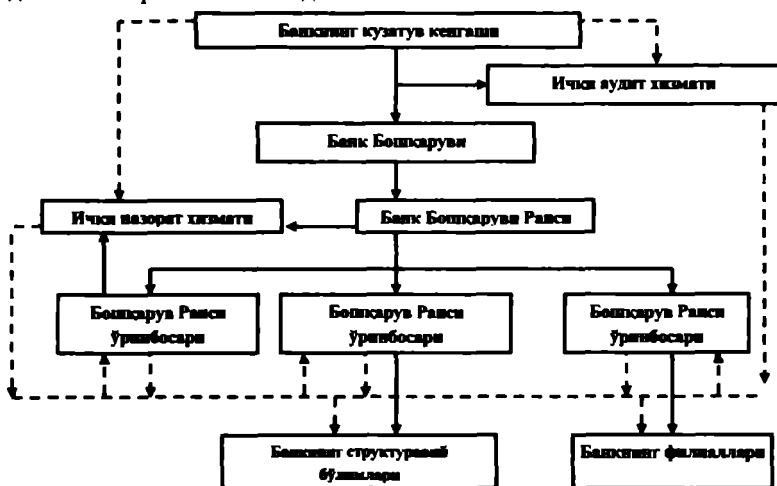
Банкнинг кузатув кенгаши

Ички аудит хизмати

Банк Бошқаруви

Ички назорат хизмати

Банк Бошқаруви Раиси

Бошқарув Раиси ўринбосари

Бошқарув Раиси ўринбосари

Бошқарув Раиси ўринбосари

Банкнинг структуравий бўлинмалари

Банкнинг филиаллари